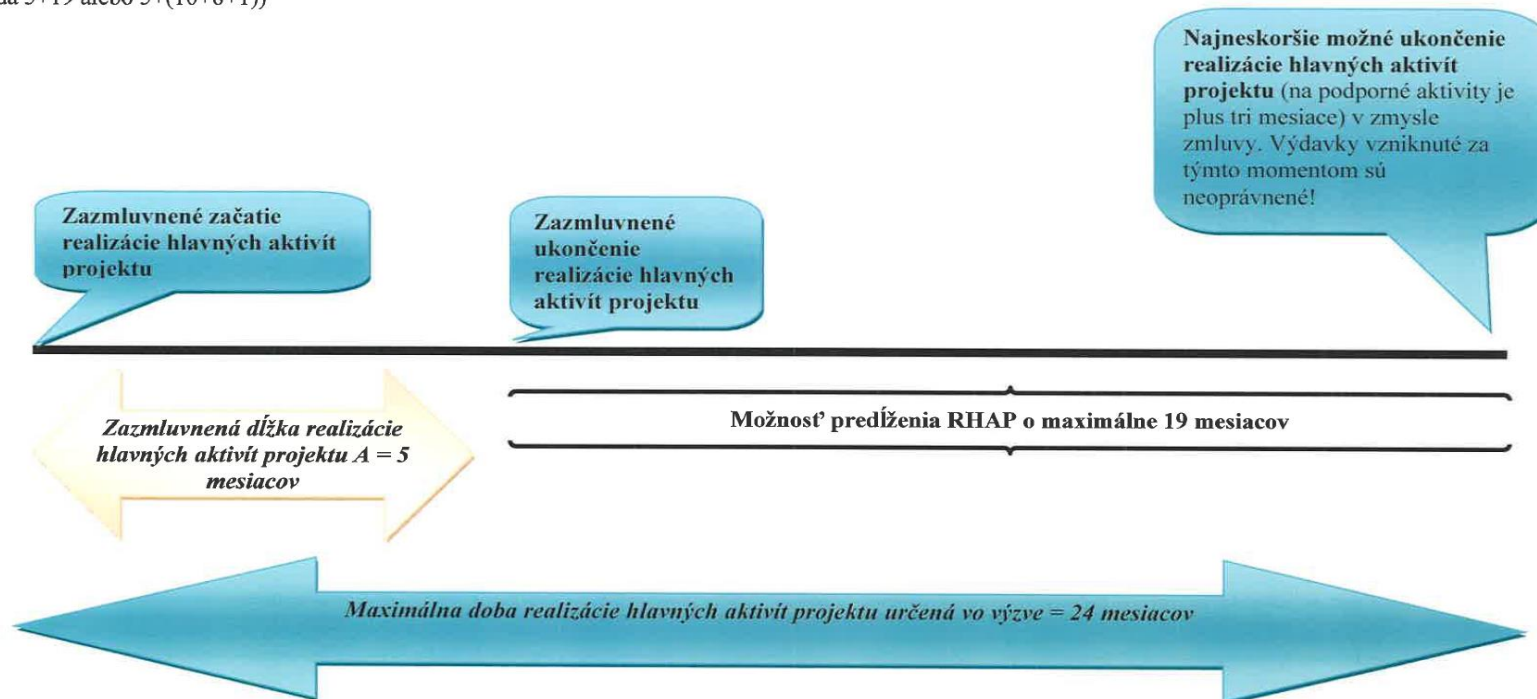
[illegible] 5+19 alebo 5+(10+8+1))

Najneskoršie možné ukončenie realizácie hlavných aktivít projektu (na podporné aktivity je plus tri mesiace) v zmysle zmluvy. Výdavky vzniknuté za týmto momentom sú neoprávnené!

Zazmluvnené začatie realizácie hlavných aktivít projektu

Zazmluvnené ukončenie realizácie hlavných aktivít projektu

Zazmluvnená dĺžka realizácie hlavných aktivít projektu A = 5 mesiacov

Možnosť predĺženia RHAP o maximálne 19 mesiacov

Maximálna doba realizácie hlavných aktivít projektu určená vo výzve = 24 mesiacov